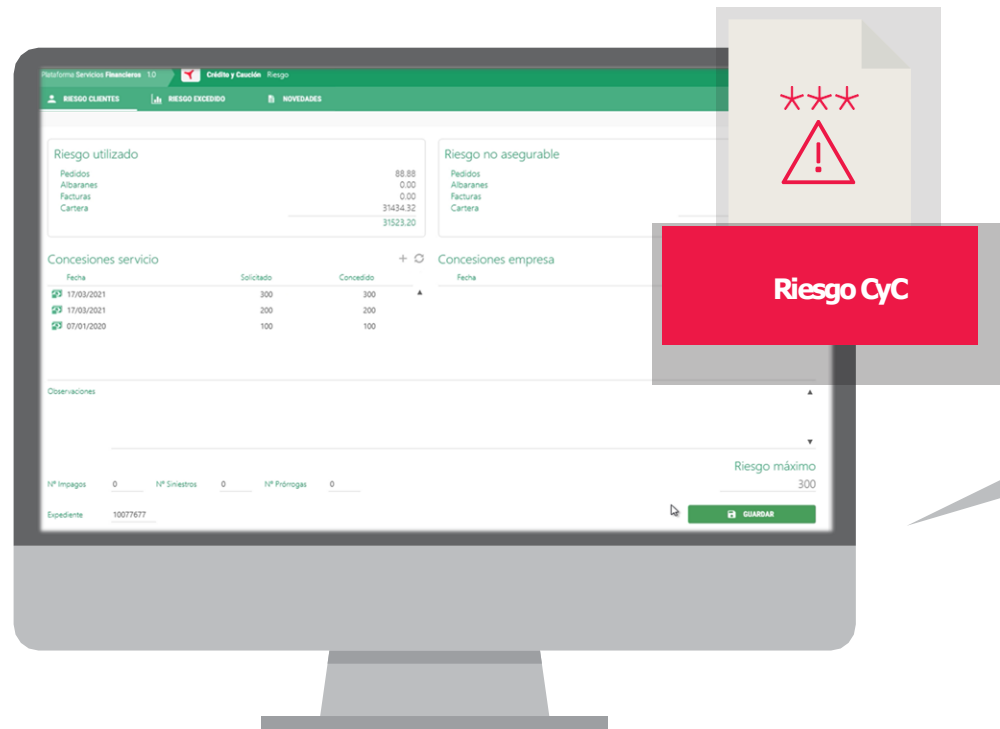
Plataforma Servicios Financieros 1.0 Crédito y Caución Riesgo

RIESGO CLIENTES RIESGO EXCEDIDO NOVEDADES

Riesgo utilizado
Pedidos 88.88
Albaranes 0.00
Facturas 0.00
Cartera 31434.32
31523.20

Riesgo no asegurable
Pedidos
Albaranes
Facturas
Cartera

Concesiones servicio

| Fecha | Solicitado | Concedido |
|---|---|---|
| 17/03/2021 | 300 | 300 |
| 17/03/2021 | 200 | 200 |
| 07/01/2020 | 100 | 100 |

Concesiones empresa
Fecha

Observaciones

Riesgo máximo
300

Nº Impagos 0 Nº Siniestros 0 Nº Prórrogas 0

Expediente 10077677

GUARDAR

***

Riesgo CyC